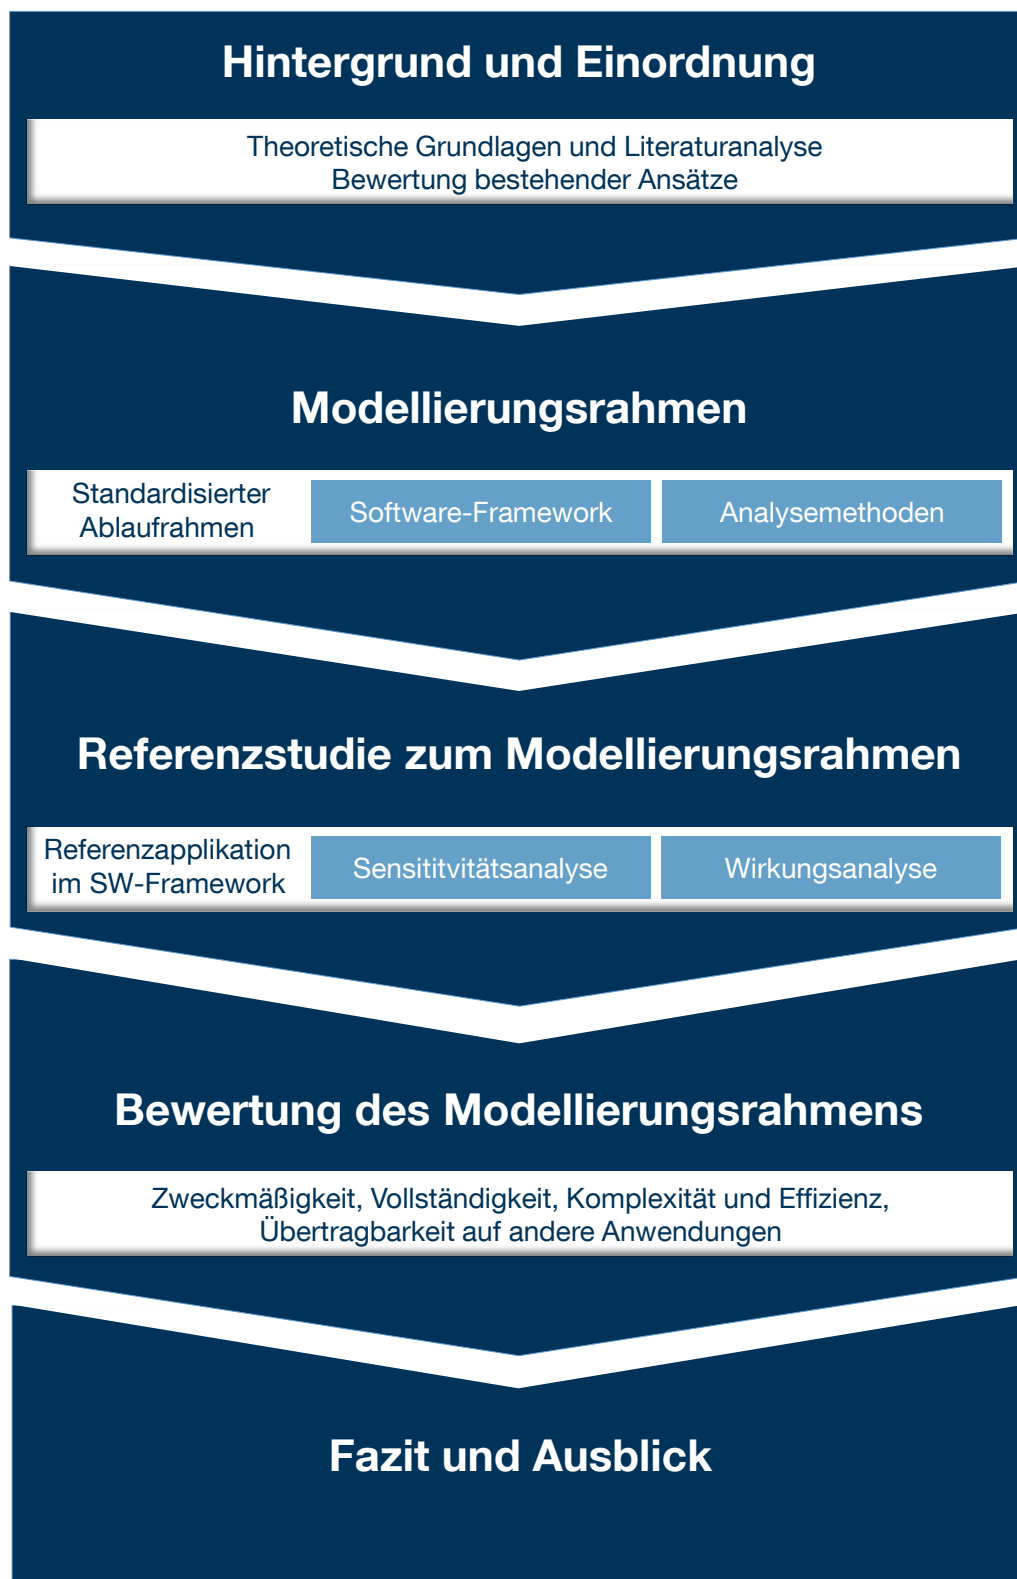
Hintergrund und Einordnung

Theoretische Grundlagen und Literaturanalyse
Bewertung bestehender Ansätze

Modellierungsrahmen

Standardisierter Ablaufrahmen

Software-Framework

Analysemethoden

Referenzstudie zum Modellierungsrahmen

Referenzapplikation im SW-Framework

Sensititvitätsanalyse

Wirkungsanalyse

Bewertung des Modellierungsrahmens

Zweckmäßigkeit, Vollständigkeit, Komplexität und Effizienz,
Übertragbarkeit auf andere Anwendungen

Fazit und Ausblick